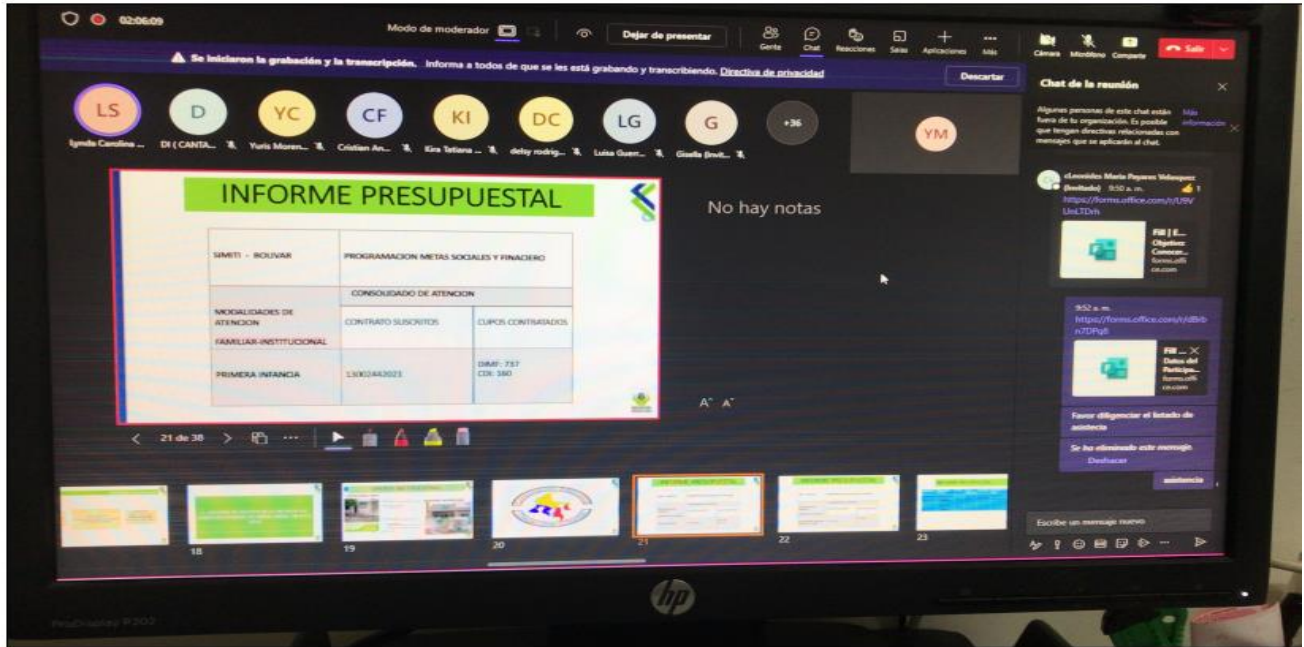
02:06:09

Modo de moderador

Dejar de presentar

Gente Chat Reacciones Salas Aplicaciones Más

Cámara Micrófono Compartir Salir

⚠ Se iniciaron la grabación y la transcripción. Informa a todos de que se les está grabando y transcribiendo. Directiva de privacidad

Descartar

LS Lynda Carolina ...
D DI ( CANTA...
YC Yuris Moren...
CF Cristian An...
KI Kira Tatiana ...
DC delsy rodrig...
LG Luisa Guerr...
G Gisella (Invit...
+36

YM

INFORME PRESUPUESTAL

| SIMITI - BOLIVAR | PROGRAMACION METAS SOCIALES Y FINACIERO | |
|---|---|---|
| | CONSOLIDADO DE ATENCION | |
| MODALIDADES DE ATENCION FAMILIAR-INSTITUCIONAL | CONTRATO SUSCRITOS | CUPOS CONTRATADOS |
| PRIMERA INFANCIA | 13002442023 | DIMF: 737 CDI: 160 |

No hay notas

A˄ A˅

< 21 de 38 >

18 19 20 21 22 23

Chat de la reunión

Algunas personas de este chat están fuera de tu organización. Es posible que tengan directivas relacionadas con mensajes que se aplicarán al chat. Más información

cLeonides Maria Payares Velasquez (Invitado) 9:50 a. m.
https://forms.office.com/r/U9VUnLTDrh
Fill | E... Objetivo: Conocer... forms.office.com

9:52 a. m.
https://forms.office.com/r/dBrbn7DPq8
Fill ... Datos del Particip... forms.office.com

Favor diligenciar el listado de asistencia

Se ha eliminado este mensaje. Deshacer

asistencia

Escribe un mensaje nuevo

ProDisplay P202